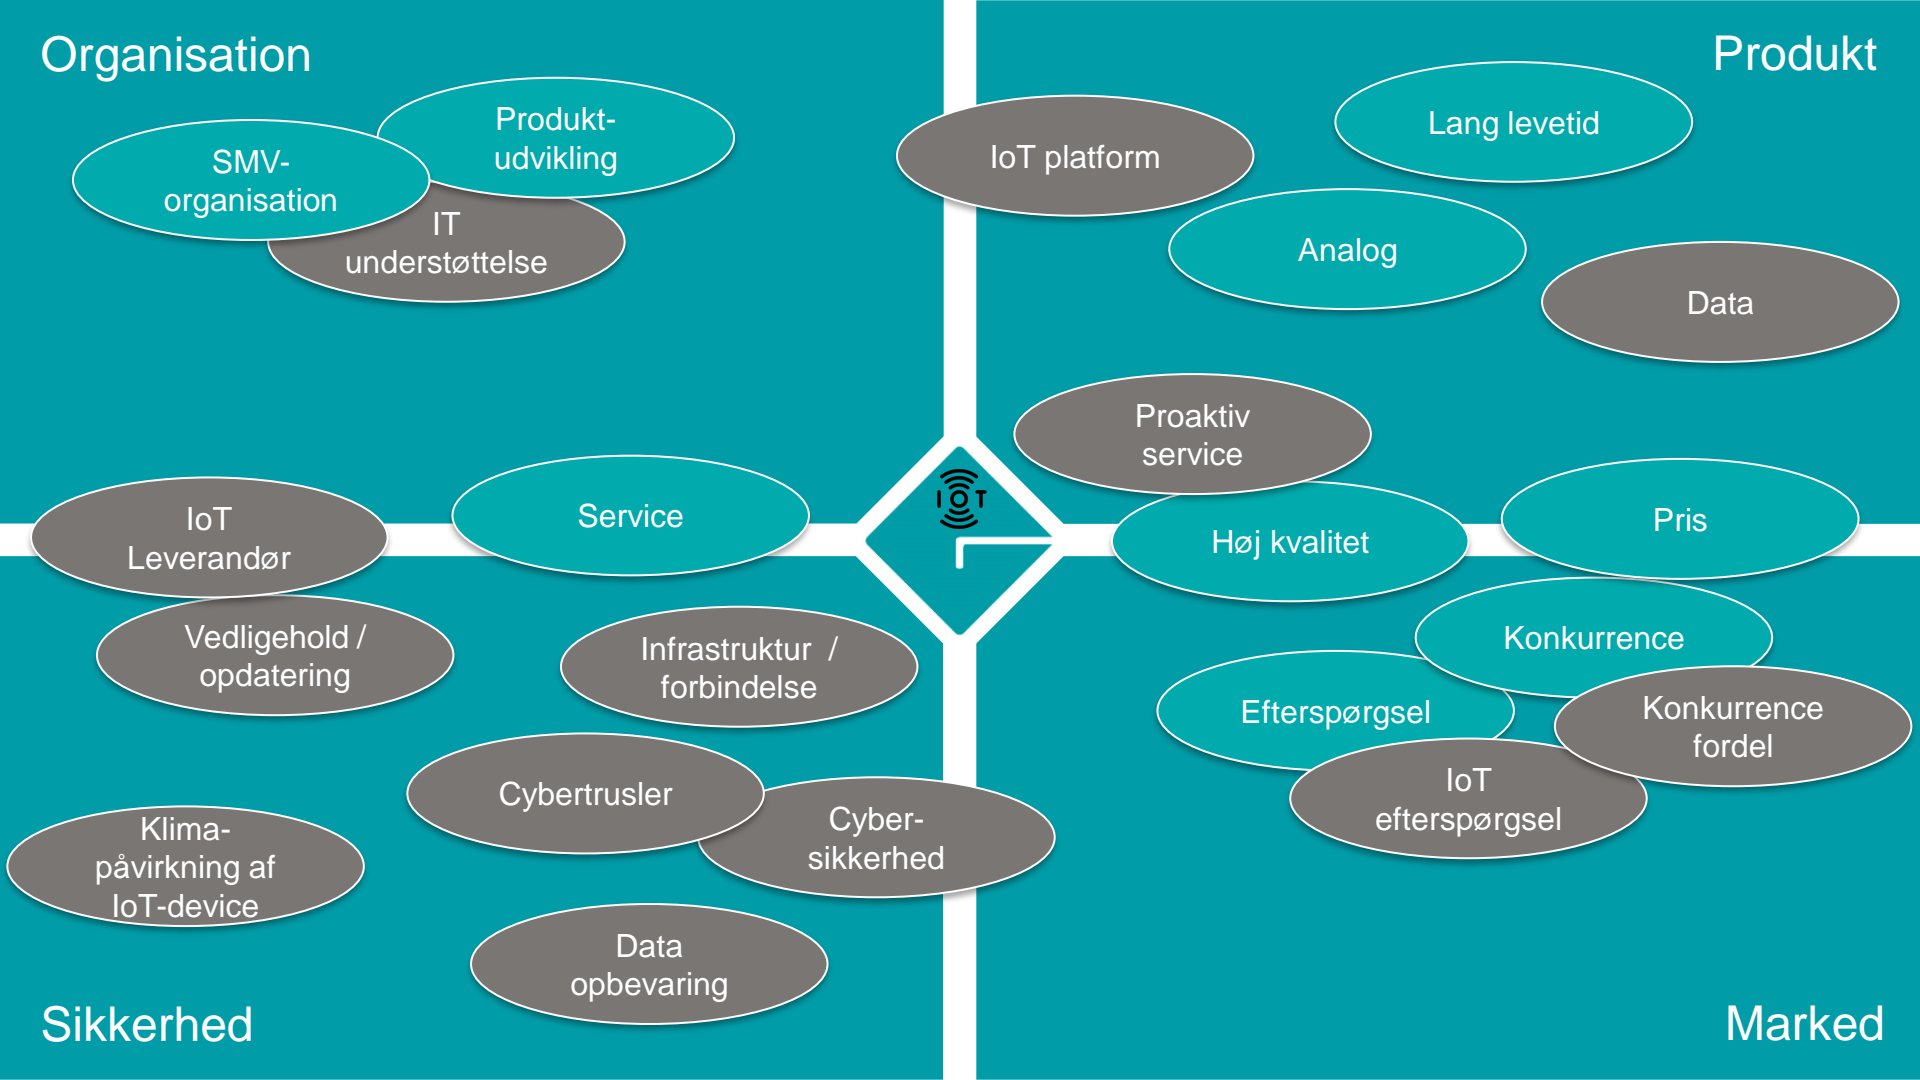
Organisation

Produkt-udvikling

SMV-organisation

IT understøttelse

IoT platform

Produkt

Lang levetid

Analog

Data

Proaktiv service

IoT Leverandør

Service

IOT

Høj kvalitet

Pris

Vedligehold / opdatering

Infrastruktur / forbindelse

Konkurrence

Efterspørgsel

Konkurrence fordel

Cybertrusler

Cyber-sikkerhed

IoT efterspørgsel

Klima-påvirkning af IoT-device

Data opbevaring

Sikkerhed

Marked